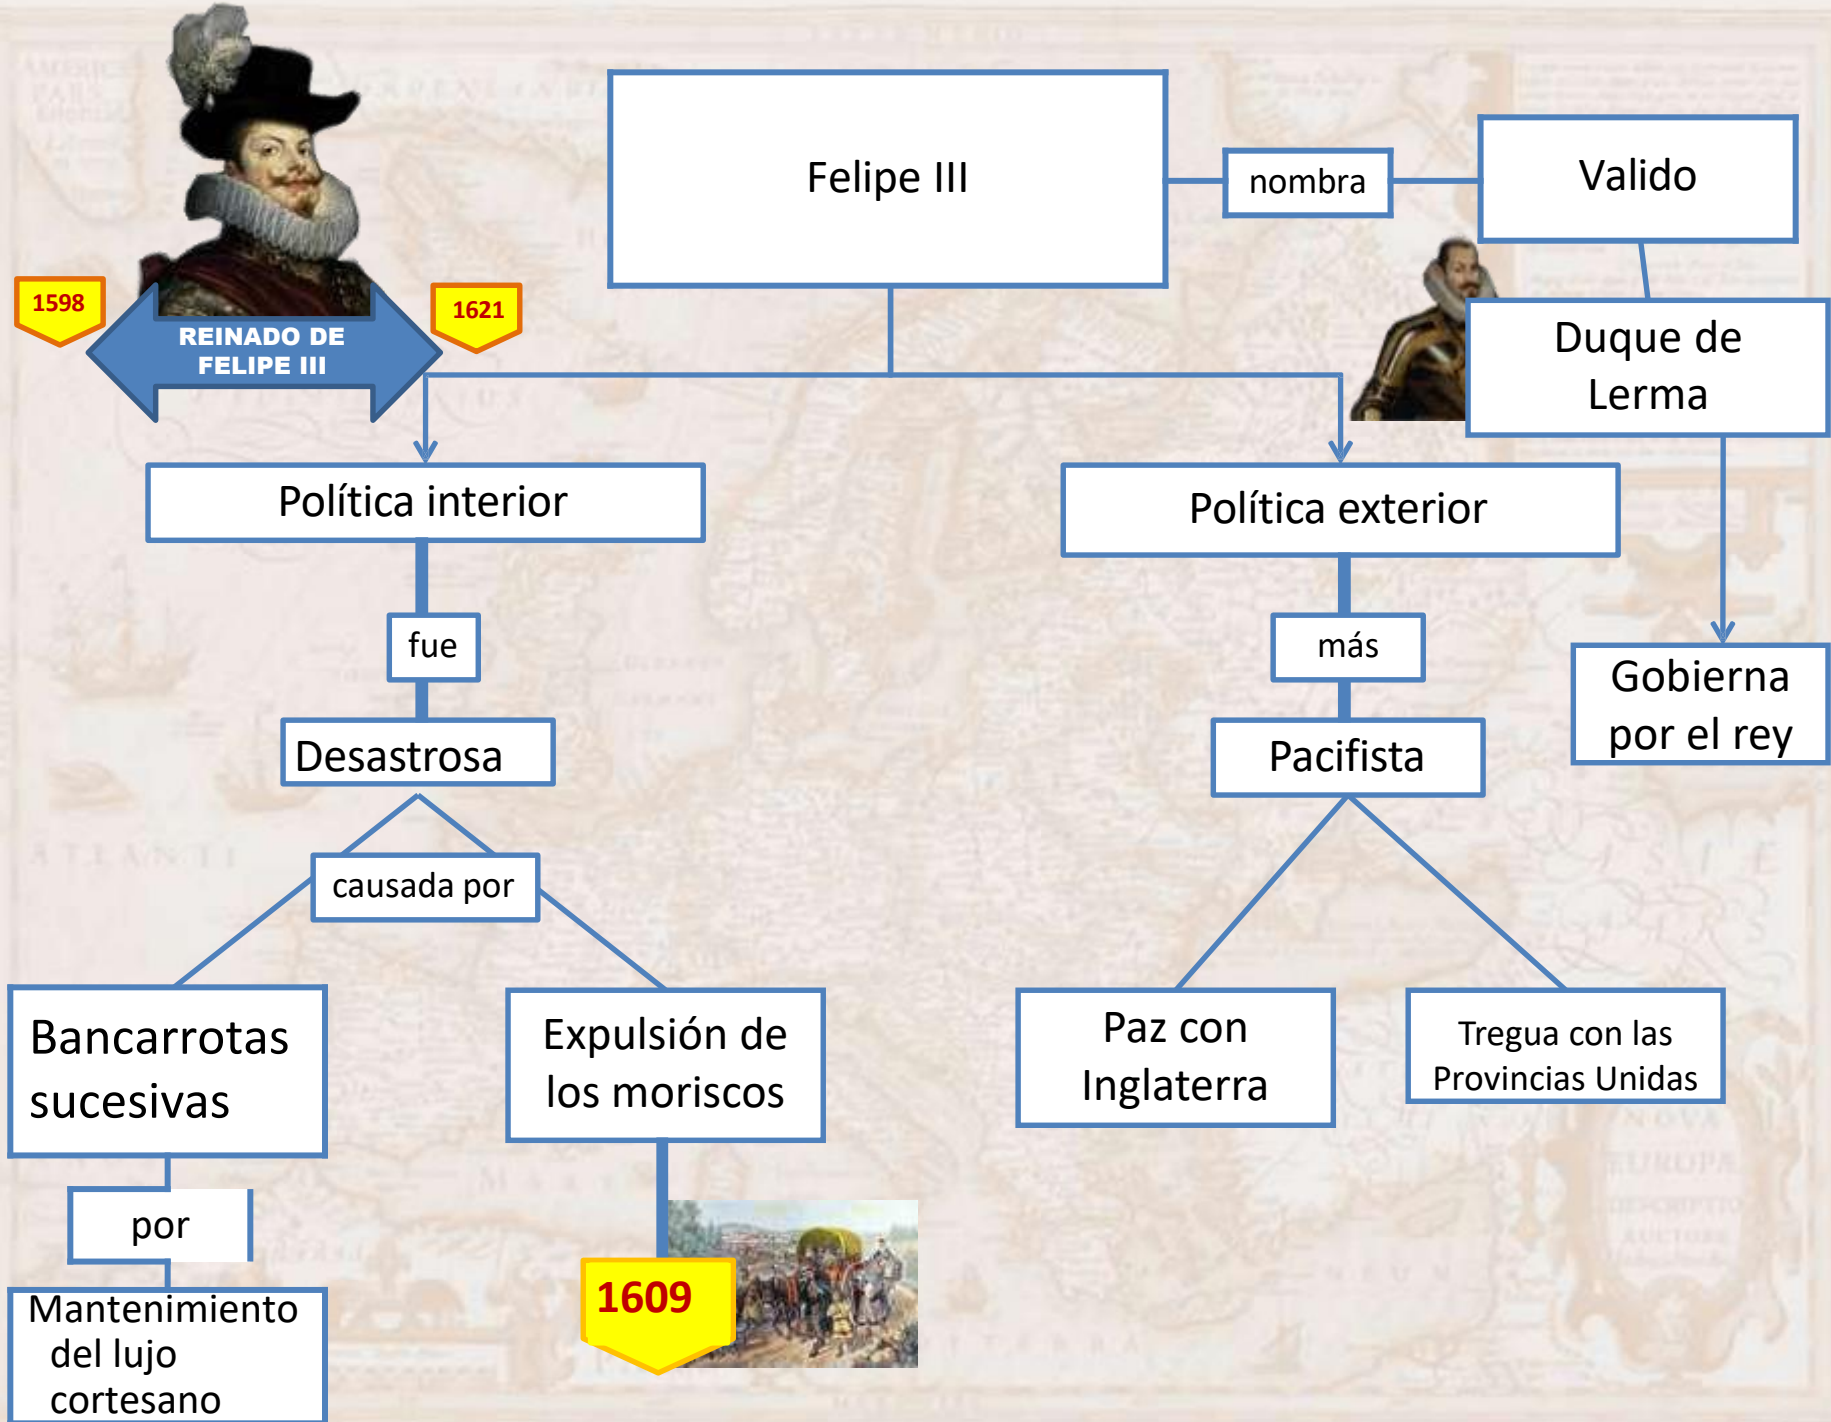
1598

REINADO DE FELIPE III

1621

Felipe III

nombra

Valido

Duque de Lerma

Gobierna por el rey

Política interior

fue

Desastrosa

causada por

Bancarrotas sucesivas

por

Mantenimiento del lujo cortesano

Expulsión de los moriscos

1609

Política exterior

más

Pacifista

Paz con Inglaterra

Tregua con las Provincias Unidas